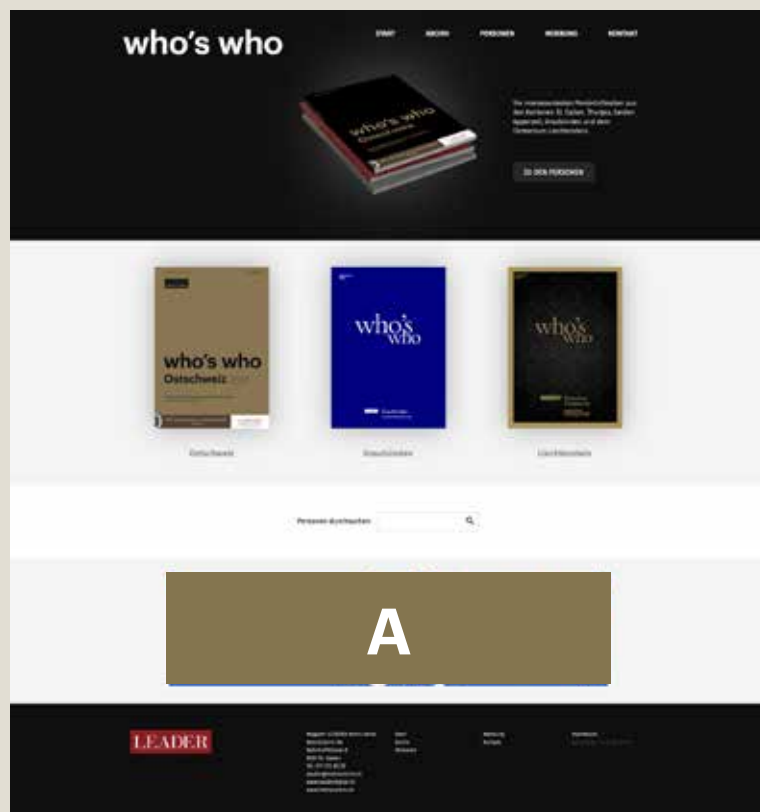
who's who

START ARCHIV PERSONEN WERBUNG KONTAKT

who's who Ostschweiz

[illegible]

ZU DEN PERSONEN

who's who Ostschweiz

who's who

who's who

Ostschweiz

Graubünden

Liechtenstein

Personen durchsuchen

A

LEADER

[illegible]